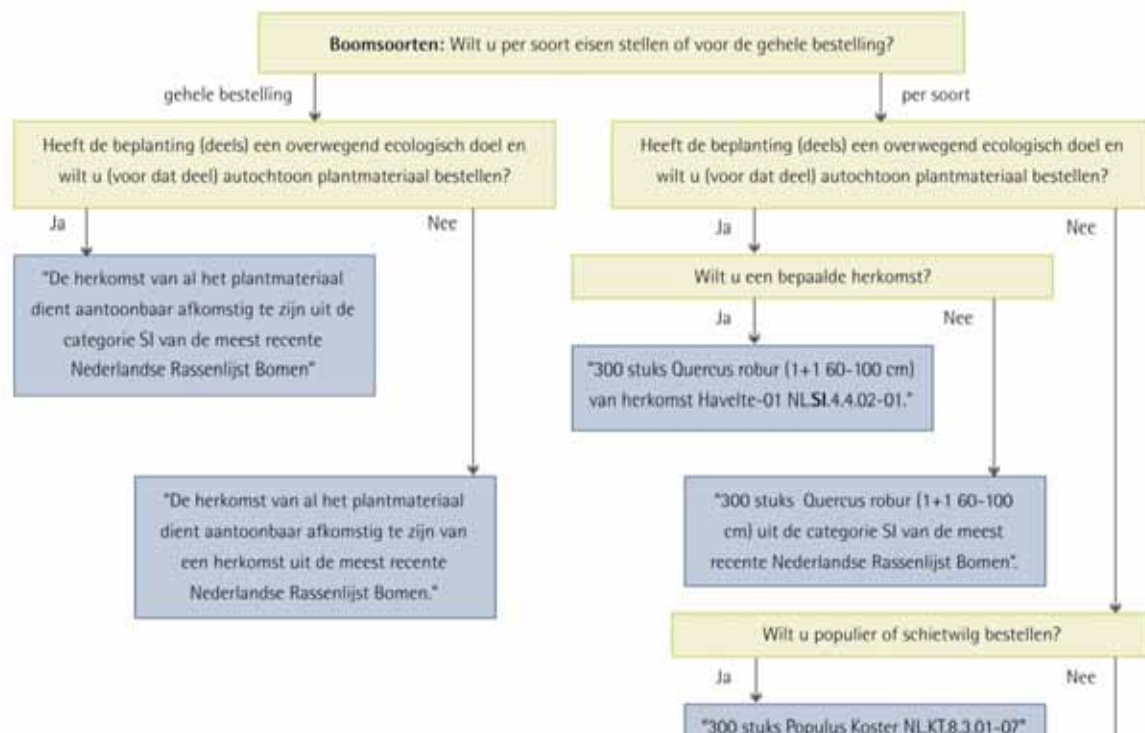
**Boomsoorten:** Wilt u per soort eisen stellen of voor de gehele bestelling?

gehele bestelling

per soort

Heeft de beplanting (deels) een overwegend ecologisch doel en wilt u (voor dat deel) autochtoon plantmateriaal bestellen?

Heeft de beplanting (deels) een overwegend ecologisch doel en wilt u (voor dat deel) autochtoon plantmateriaal bestellen?

Ja

Nee

"De herkomst van al het plantmateriaal dient aantoonbaar afkomstig te zijn uit de categorie SI van de meest recente Nederlandse Rassenlijst Bomen"

"De herkomst van al het plantmateriaal dient aantoonbaar afkomstig te zijn van een herkomst uit de meest recente Nederlandse Rassenlijst Bomen."

Ja

Nee

Wilt u een bepaalde herkomst?

Ja

Nee

"300 stuks Quercus robur (1+1 60-100 cm) van herkomst Havelte-01 NL.**SI**.4.4.02-01."

"300 stuks Quercus robur (1+1 60-100 cm) uit de categorie SI van de meest recente Nederlandse Rassenlijst Bomen".

Wilt u populier of schietwilg bestellen?

Ja

Nee

"300 stuks Populus Koster NL.KT.8.3.01-07"